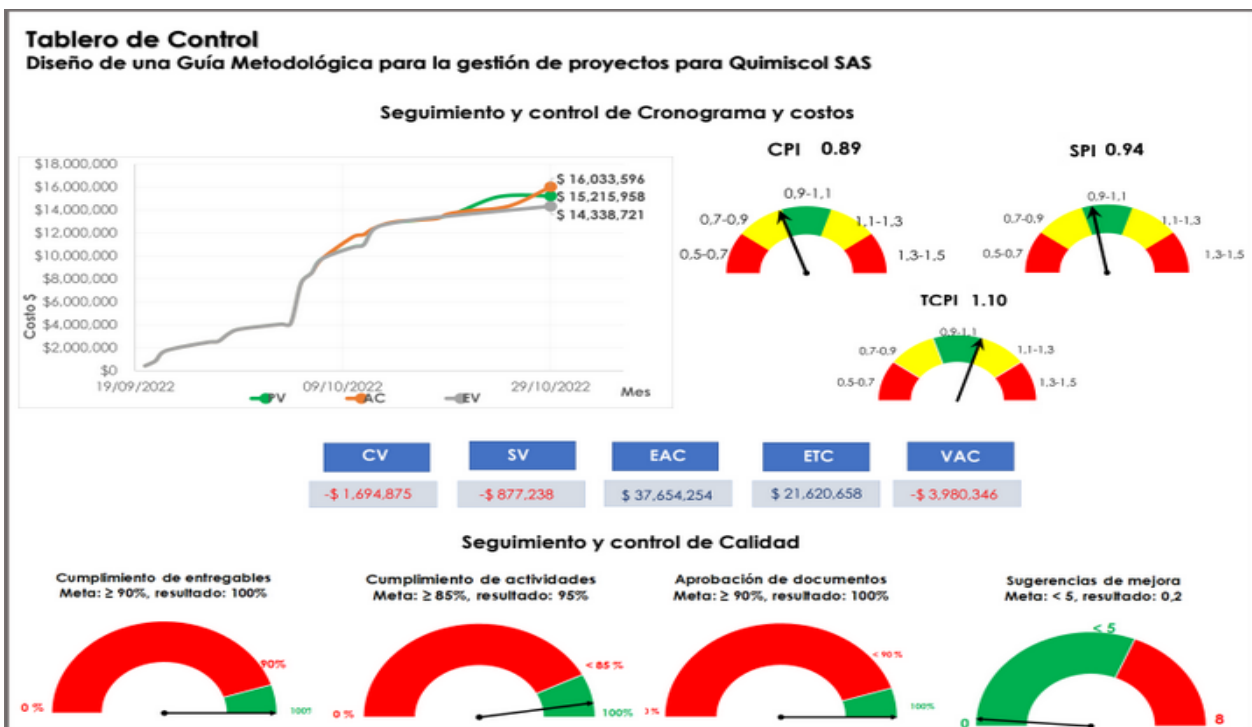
Tablero de Control
Diseño de una Guía Metodológica para la gestión de proyectos para Quimiscol SAS

Seguimiento y control de Cronograma y costos

$18,000,000
$16,000,000
$14,000,000
$12,000,000
$10,000,000
$8,000,000
$6,000,000
$4,000,000
$2,000,000
$0
Costo $
19/09/2022
09/10/2022
29/10/2022
Mes
$ 16,033,596
$ 15,215,958
$ 14,338,721
PV
AC
EV

CPI 0.89
0,9-1,1
0,7-0,9
1,1-1,3
0,5-0,7
1,3-1,5

SPI 0.94
0,9-1,1
0,7-0,9
1,1-1,3
0,5-0,7
1,3-1,5

TCPI 1.10
0,9-1,1
0,7-0,9
1,1-1,3
0,5-0,7
1,3-1,5

| CV | SV | EAC | ETC | VAC |
|---|---|---|---|---|
| -$ 1,694,875 | -$ 877,238 | $ 37,654,254 | $ 21,620,658 | -$ 3,980,346 |

Seguimiento y control de Calidad

Cumplimiento de entregables
Meta: ≥ 90%, resultado: 100%
0 %
90%
100%

Cumplimiento de actividades
Meta: ≥ 85%, resultado: 95%
0 %
< 85 %
100%

Aprobación de documentos
Meta: ≥ 90%, resultado: 100%
0 %
< 90 %
100%

Sugerencias de mejora
Meta: < 5, resultado: 0,2
< 5
0
8